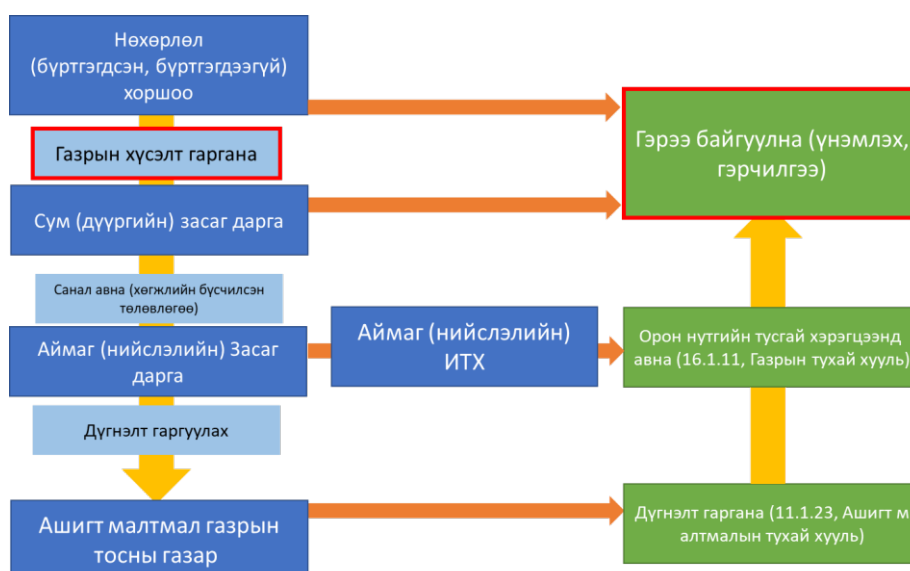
Нөхөрлөл (бүртгэгдсэн, бүртгэгдээгүй) хоршоо

Газрын хүсэлт гаргана

Сум (дүүргийн) засаг дарга

Санал авна (хөгжлийн бүсчилсэн төлөвлөгөө)

Аймаг (нийслэлийн) Засаг дарга

Дүгнэлт гаргуулах

Ашигт малтмал газрын тосны газар

Аймаг (нийслэлийн) ИТХ

Гэрээ байгуулна (үнэмлэх, гэрчилгээ)

Орон нутгийн тусгай хэрэгцээнд авна (16.1.11, Газрын тухай хууль)

Дүгнэлт гаргана (11.1.23, Ашигт малтмалын тухай хууль)